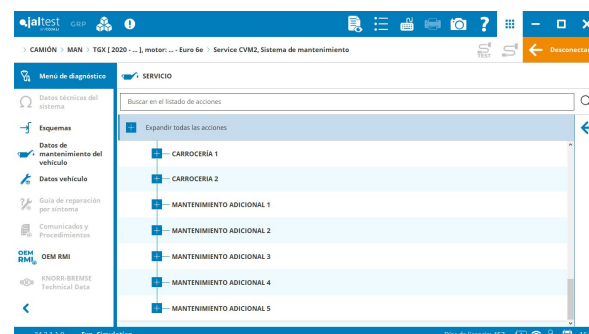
jaltest GRP

> CAMIÓN > MAN > TGX [ 2020 - ... ], motor: ... - Euro 6e > Service CVM2, Sistema de mantenimiento

Desconectar

Menú de diagnóstico

Datos técnicos del sistema

Esquemas

Datos de mantenimiento del vehículo

Datos vehículo

Guía de reparación por síntoma

Comunicados y Procedimientos

OEM RMI

KNORR-BREMSE Technical Data

SERVICIO

Buscar en el listado de acciones

Expandir todas las acciones

CARROCERÍA 1

CARROCERIA 2

MANTENIMIENTO ADICIONAL 1

MANTENIMIENTO ADICIONAL 2

MANTENIMIENTO ADICIONAL 3

MANTENIMIENTO ADICIONAL 4

MANTENIMIENTO ADICIONAL 5